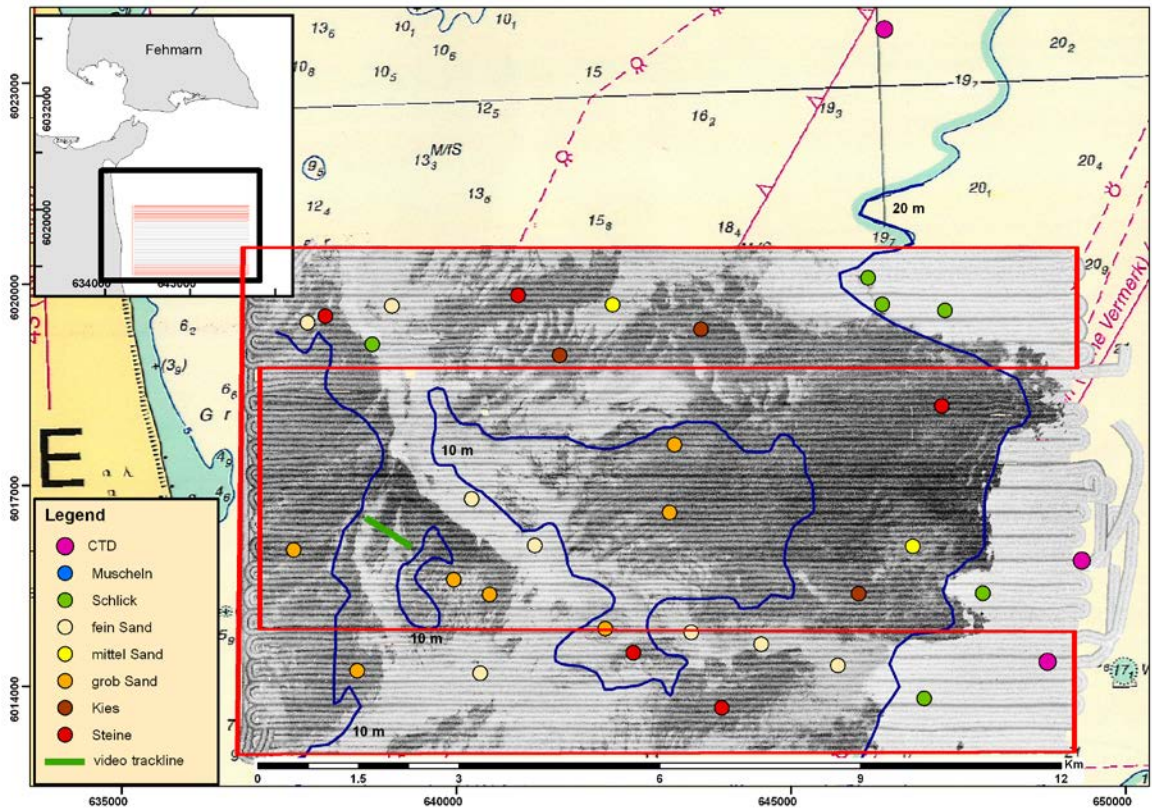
Fehmarn

6023000

6020000

634000

645000

$13_6$ $10_1$ $10_1$ $20_2$
$10_8$ $10_5$ $10_6$ 15 $19_7$
$12_5$ $16_2$ $19_3$
$9_5$ $13_3$ M/fS $20_4$
$12_4$ $13_8$ $20_1$
$15_8$ $18_4$
20 m
$19_7$
$20_9$
6020000
$6_2$
$(3_9)$
$6_6$
G r
E
6017000
$4_9$
$4_6$
10 m
ne Vermerk)
10 m
6014000
$5_9$
10 m
$17_1$
7
9

Legend
CTD
Muscheln
Schlick
fein Sand
mittel Sand
grob Sand
Kies
Steine
video trackline

0 1.5 3 6 9 12 Km

635000 640000 645000 650000